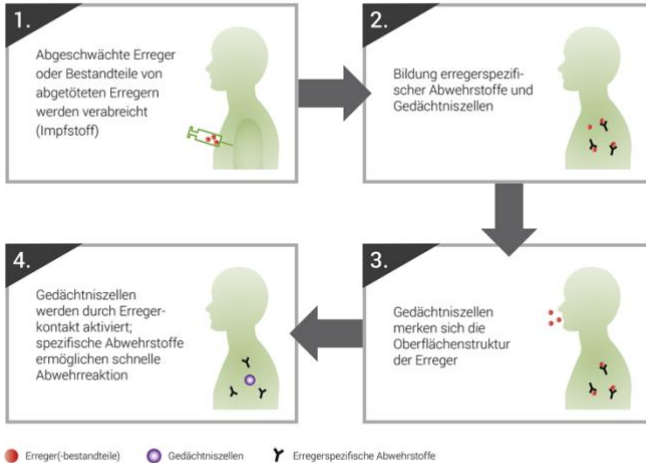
1.

Abgeschwächte Erreger oder Bestandteile von abgetöteten Erregern werden verabreicht (Impfstoff)

2.

Bildung erregerspezifischer Abwehrstoffe und Gedächtniszellen

3.

Gedächtniszellen merken sich die Oberflächenstruktur der Erreger

4.

Gedächtniszellen werden durch Erregerkontakt aktiviert; spezifische Abwehrstoffe ermöglichen schnelle Abwehrreaktion

Erreger(-bestandteile) Gedächtniszellen Erregerspezifische Abwehrstoffe